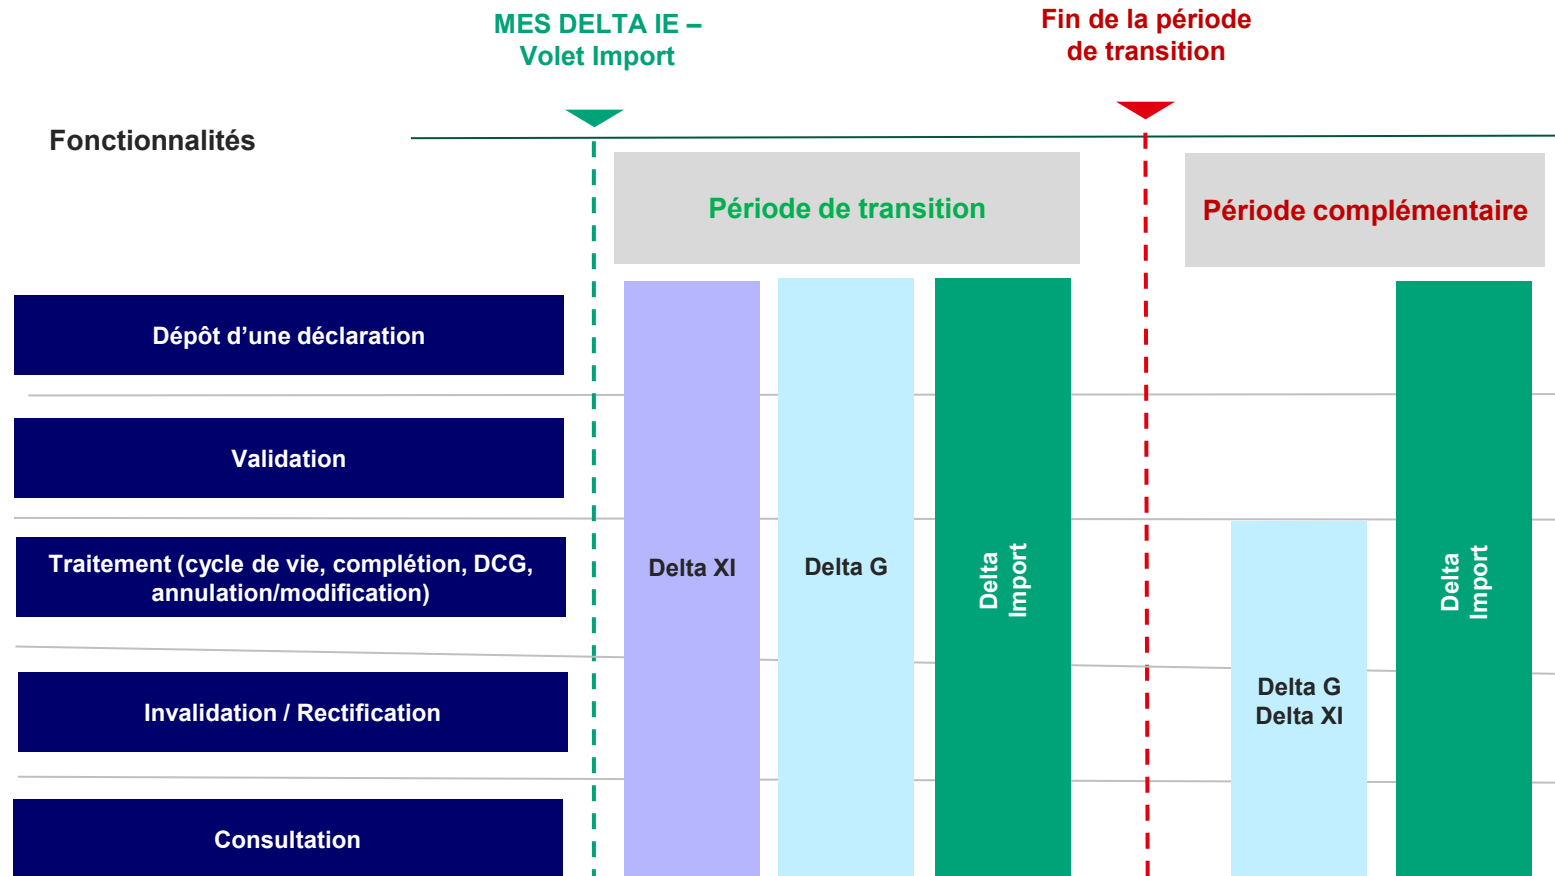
MES DELTA IE – Volet Import

Fin de la période de transition

Fonctionnalités

Période de transition

Période complémentaire

Dépôt d’une déclaration

Validation

Traitement (cycle de vie, complétion, DCG, annulation/modification)

Invalidation / Rectification

Consultation

Delta XI

Delta G

Delta Import

Delta G
Delta XI

Delta Import